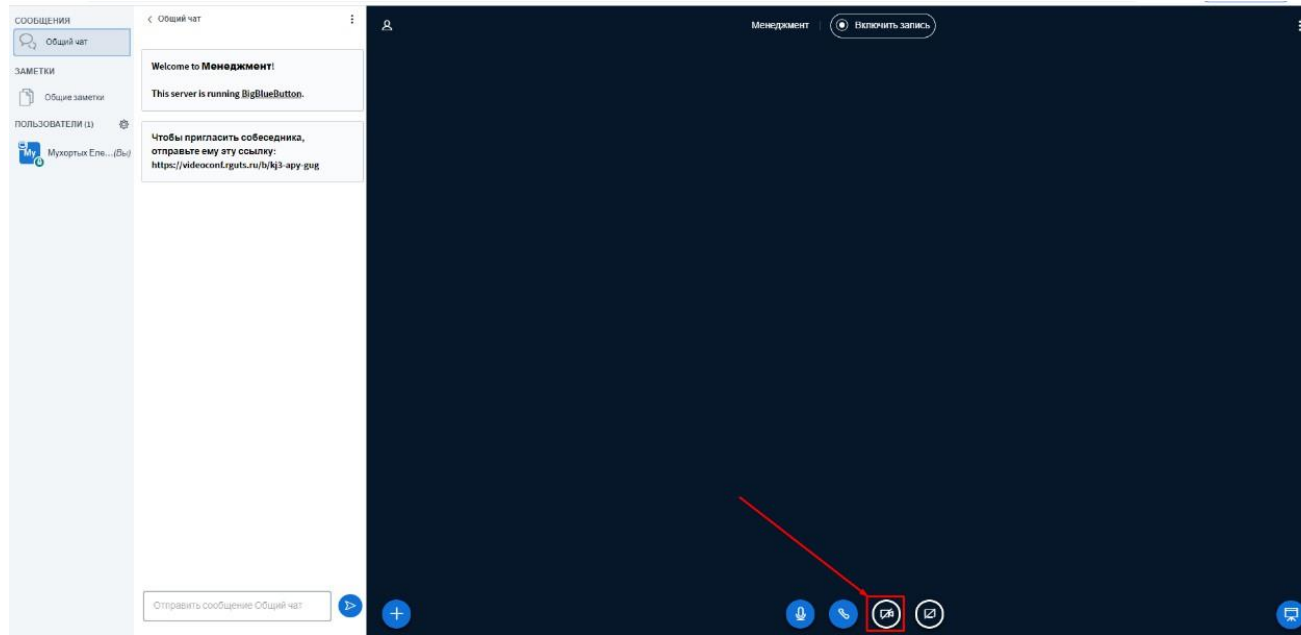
СООБЩЕНИЯ
Общий чат
ЗАМЕТКИ
Общие заметки
ПОЛЬЗОВАТЕЛИ (1)
Му
Мухортых Еле... (Вы)

< Общий чат

Welcome to Менеджмент!

This server is running BigBlueButton.

Чтобы пригласить собеседника, отправьте ему эту ссылку:
https://videoconf.rguts.ru/b/kj3-apy-gug

Отправить сообщение Общий чат

Менеджмент | Включить запись